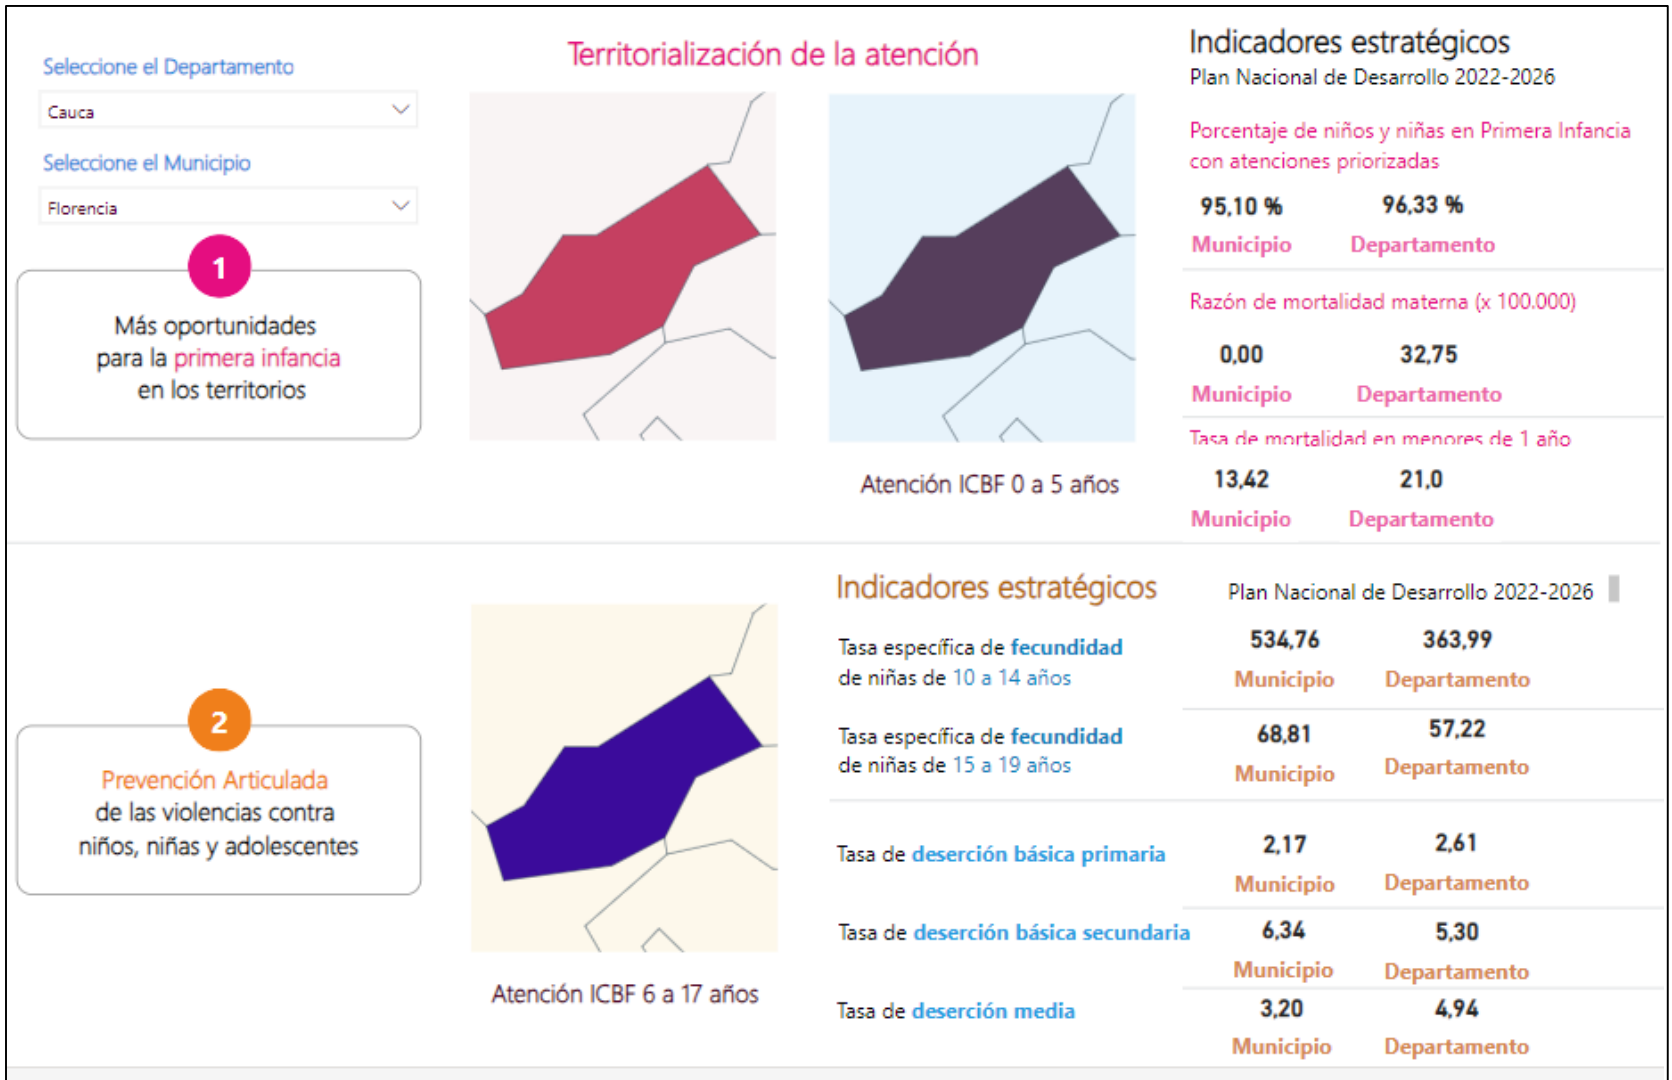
Seleccione el Departamento

Cauca

Seleccione el Municipio

Florencia

1

Más oportunidades para la primera infancia en los territorios

Territorialización de la atención

Atención ICBF 0 a 5 años

Indicadores estratégicos

Plan Nacional de Desarrollo 2022-2026

Porcentaje de niños y niñas en Primera Infancia con atenciones priorizadas

95,10 % Municipio

96,33 % Departamento

Razón de mortalidad materna (x 100.000)

0,00 Municipio

32,75 Departamento

Tasa de mortalidad en menores de 1 año

13,42 Municipio

21,0 Departamento

2

Prevención Articulada de las violencias contra niños, niñas y adolescentes

Atención ICBF 6 a 17 años

Indicadores estratégicos

Plan Nacional de Desarrollo 2022-2026

Tasa específica de fecundidad de niñas de 10 a 14 años

534,76 Municipio

363,99 Departamento

Tasa específica de fecundidad de niñas de 15 a 19 años

68,81 Municipio

57,22 Departamento

Tasa de deserción básica primaria

2,17 Municipio

2,61 Departamento

Tasa de deserción básica secundaria

6,34 Municipio

5,30 Departamento

Tasa de deserción media

3,20 Municipio

4,94 Departamento